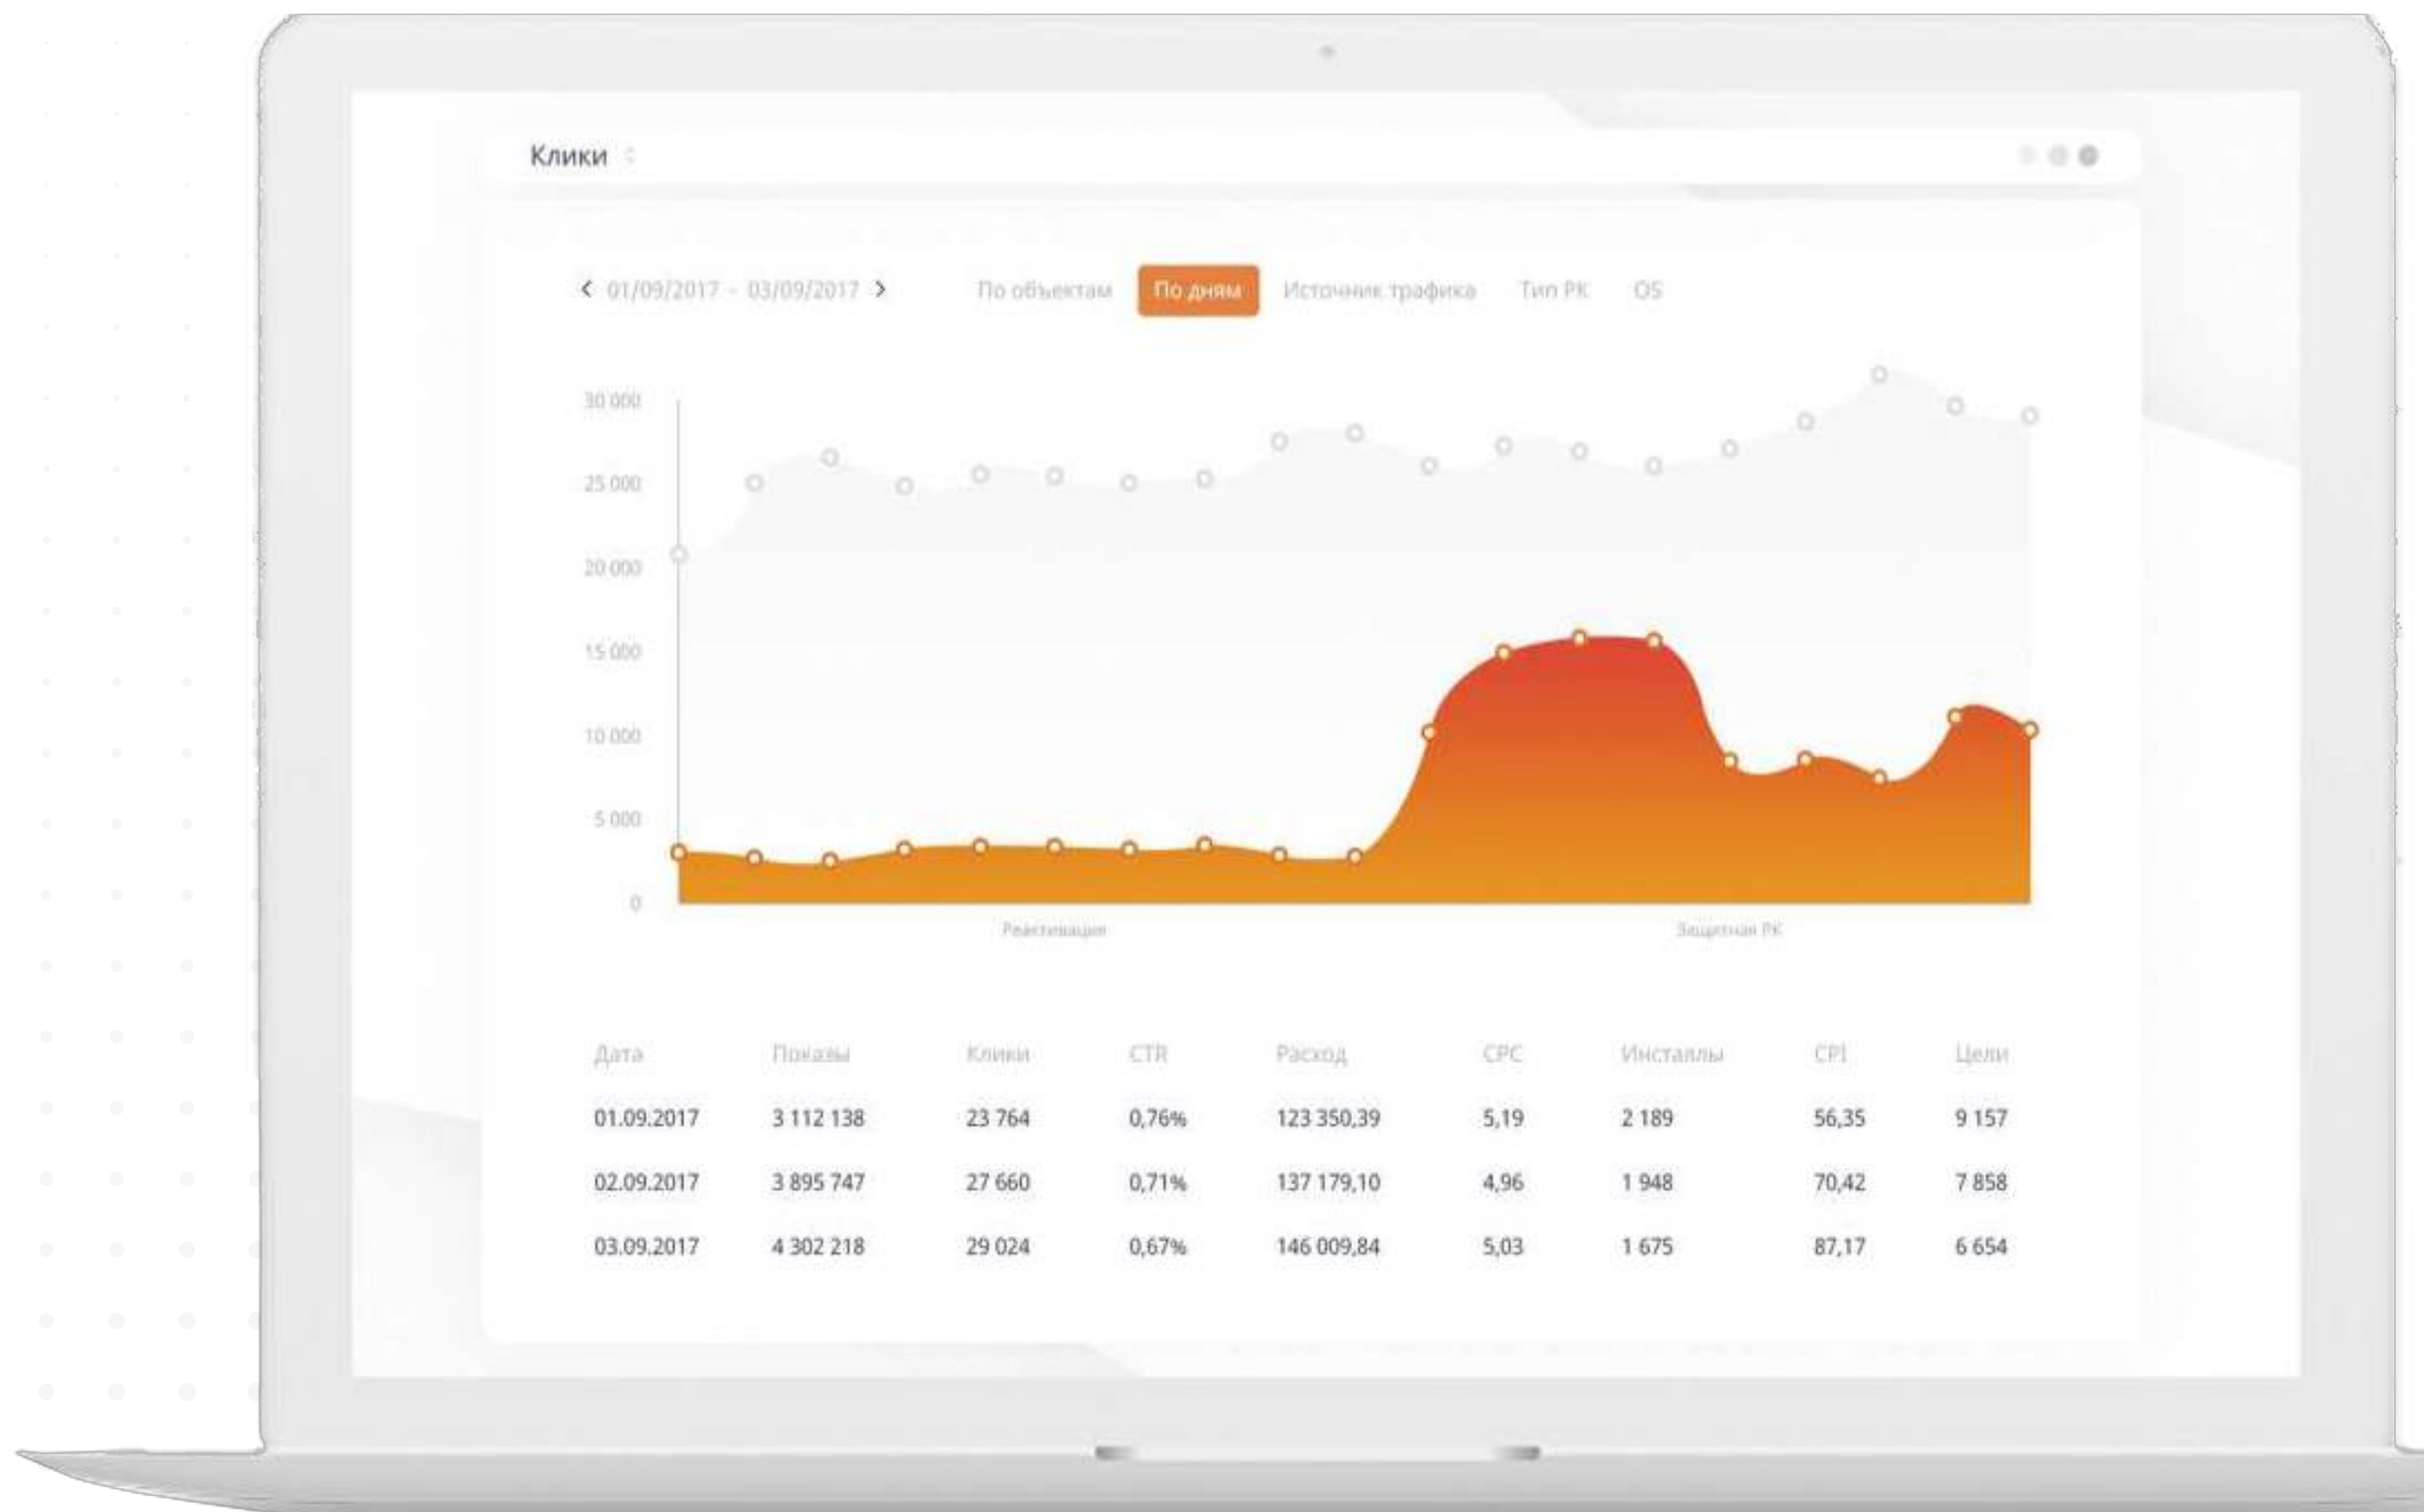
Клики

‹ 01/09/2017 - 03/09/2017 › По объектам По дням Источник трафика Тип РК OS

30 000
25 000
20 000
15 000
10 000
5 000
0

Реактивация Защитная РК

| Дата | Показы | Клики | CTR | Расход | CPC | Инсталлы | CPI | Цели |
|---|---|---|---|---|---|---|---|---|
| 01.09.2017 | 3 112 138 | 23 764 | 0,76% | 123 350,39 | 5,19 | 2 189 | 56,35 | 9 157 |
| 02.09.2017 | 3 895 747 | 27 660 | 0,71% | 137 179,10 | 4,96 | 1 948 | 70,42 | 7 858 |
| 03.09.2017 | 4 302 218 | 29 024 | 0,67% | 146 009,84 | 5,03 | 1 675 | 87,17 | 6 654 |